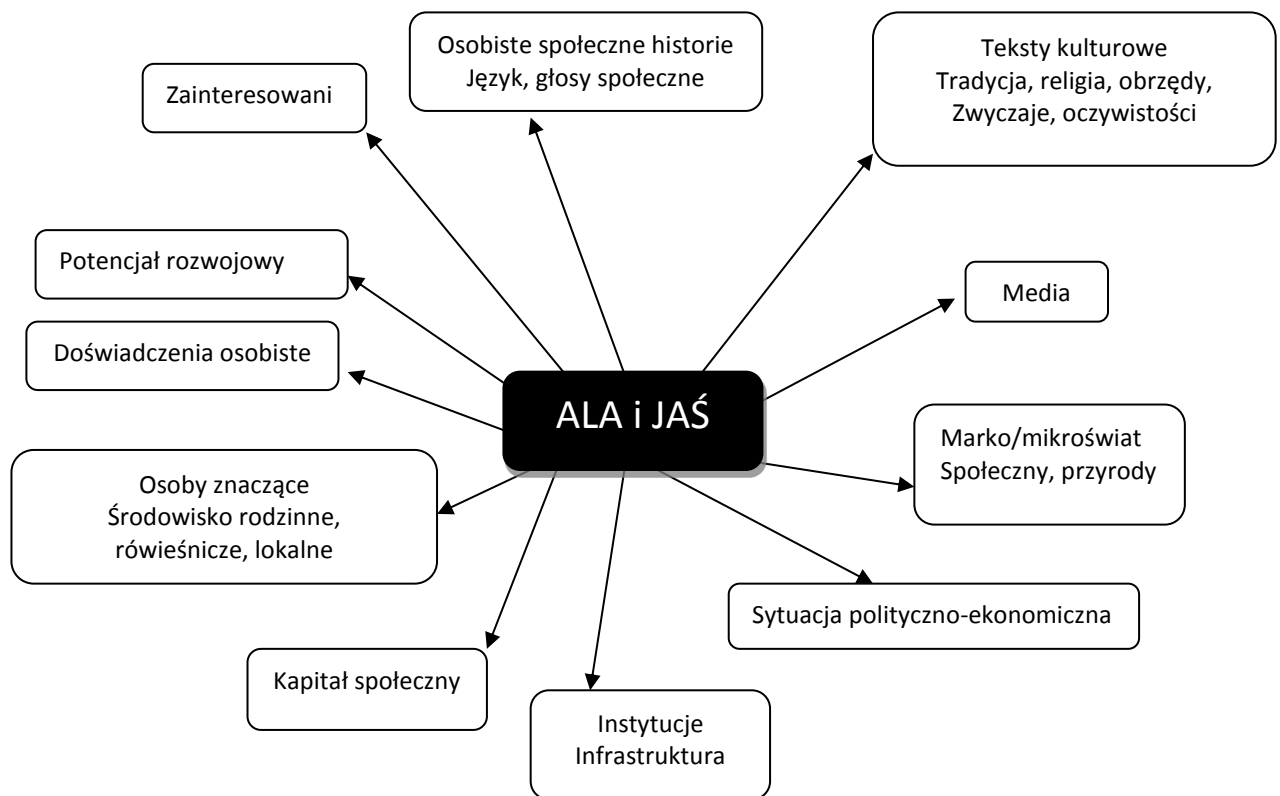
Osobiste społeczne historie
Język, głosy społeczne

Teksty kulturowe
Tradycja, religia, obrzędy,
Zwyczaje, oczywistości

Zainteresowani

Potencjał rozwojowy

Media

Doświadczenia osobiste

ALA i JAŚ

Marko/mikroświat
Społeczny, przyrody

Osoby znaczące
Środowisko rodzinne,
rówieśnicze, lokalne

Sytuacja polityczno-ekonomiczna

Kapitał społeczny

Instytucje
Infrastruktura